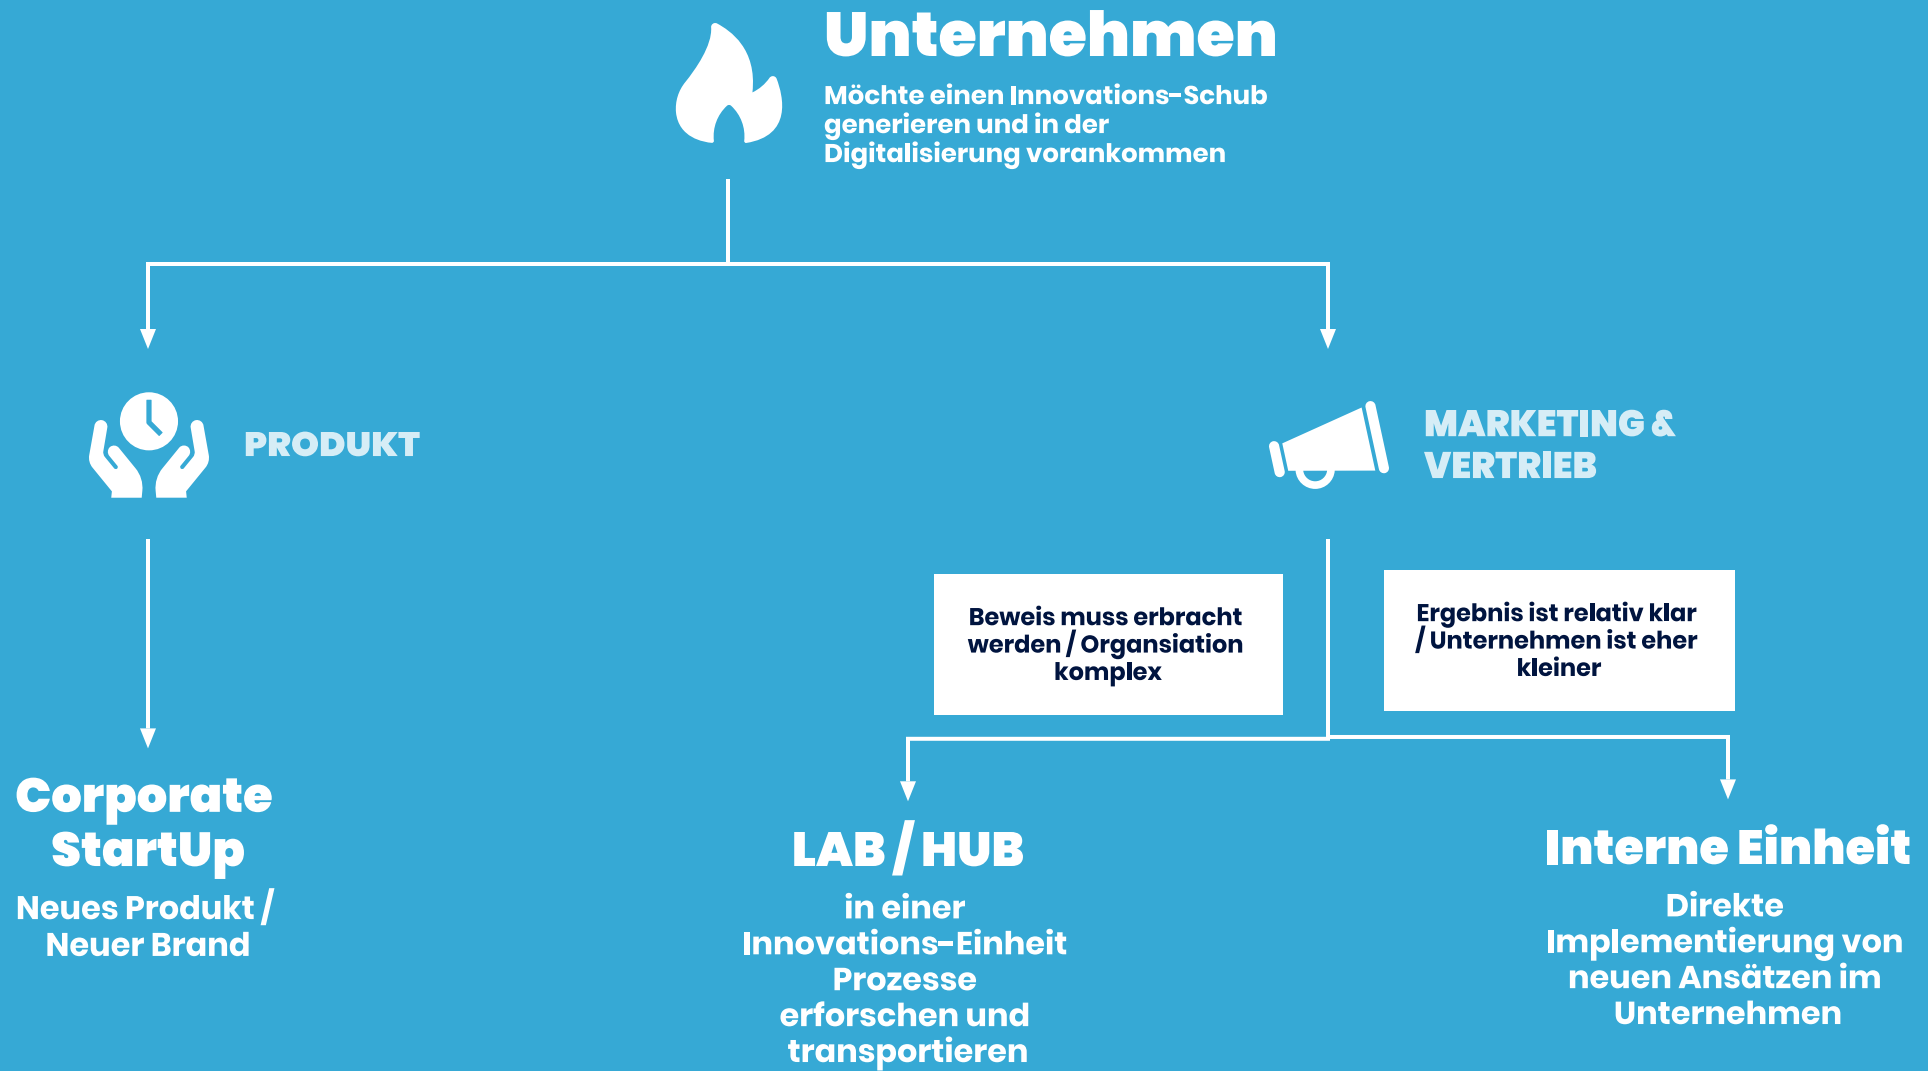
Unternehmen

Möchte einen Innovations-Schub generieren und in der Digitalisierung vorankommen

PRODUKT

MARKETING & VERTRIEB

Beweis muss erbracht werden / Organsiation komplex

Ergebnis ist relativ klar / Unternehmen ist eher kleiner

Corporate StartUp

Neues Produkt / Neuer Brand

LAB / HUB

in einer Innovations-Einheit Prozesse erforschen und transportieren

Interne Einheit

Direkte Implementierung von neuen Ansätzen im Unternehmen